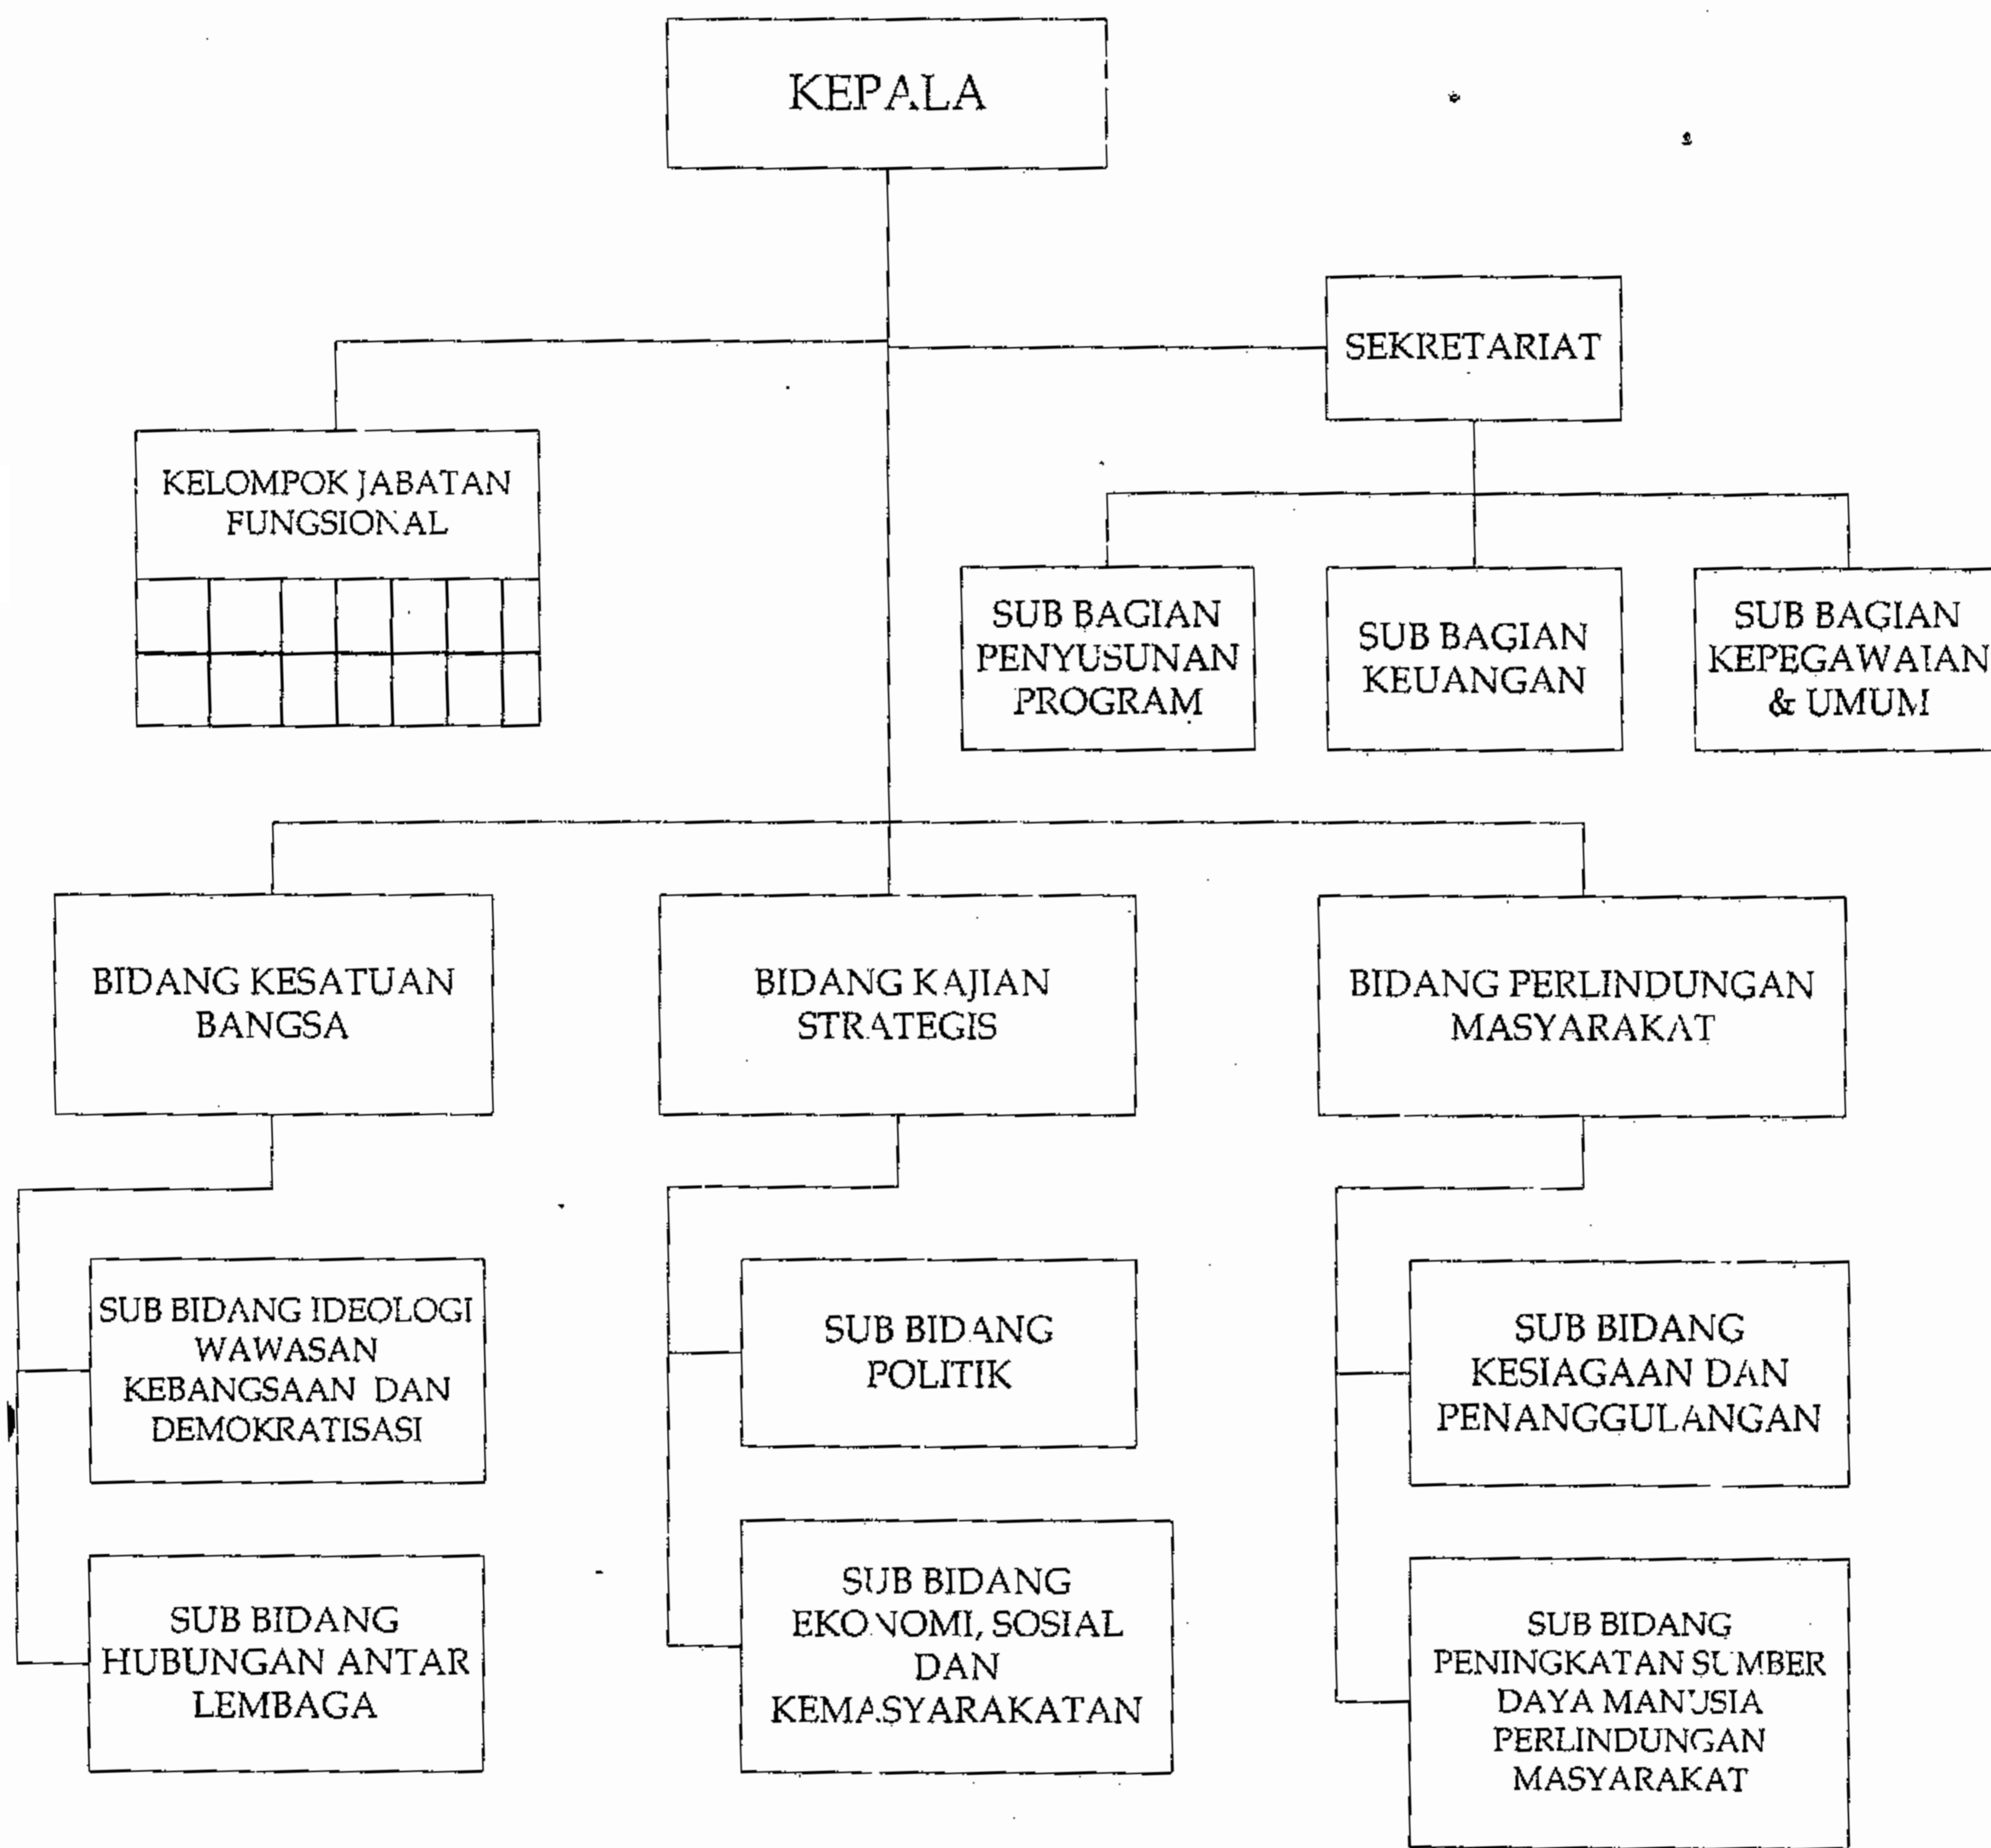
KEPALA

SEKRETARIAT

KELOMPOK JABATAN FUNGSIONAL

SUB BAGIAN PENYUSUNAN PROGRAM

SUB BAGIAN KEUANGAN

SUB BAGIAN KEPEGAWAIAN & UMUM

BIDANG KESATUAN BANGSA

BIDANG KAJIAN STRATEGIS

BIDANG PERLINDUNGAN MASYARAKAT

SUB BIDANG IDEOLOGI WAWASAN KEBANGSAAN DAN DEMOKRATISASI

SUB BIDANG HUBUNGAN ANTAR LEMBAGA

SUB BIDANG POLITIK

SUB BIDANG EKONOMI, SOSIAL DAN KEMASYARAKATAN

SUB BIDANG KESIAGAAN DAN PENANGGULANGAN

SUB BIDANG PENINGKATAN SUMBER DAYA MANUSIA PERLINDUNGAN MASYARAKAT